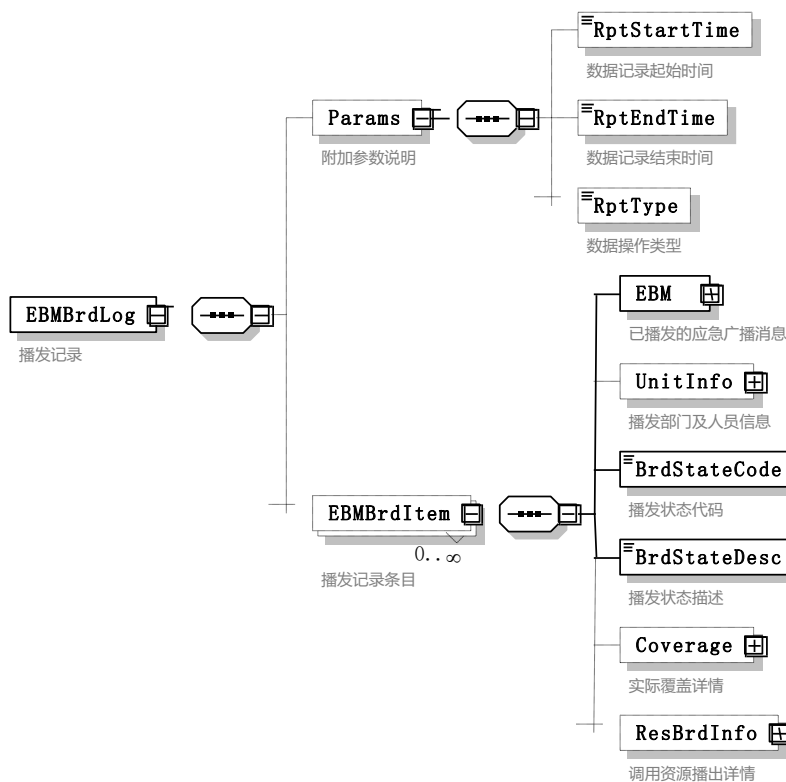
RptStartTime
数据记录起始时间
Params
附加参数说明
RptEndTime
数据记录结束时间
RptType
数据操作类型
EBMBrdLog
播发记录
EBM
已播发的应急广播消息
UnitInfo
播发部门及人员信息
BrdStateCode
播发状态代码
EBMBrdItem
$0..\infty$
播发记录条目
BrdStateDesc
播发状态描述
Coverage
实际覆盖详情
ResBrdInfo
调用资源播出详情